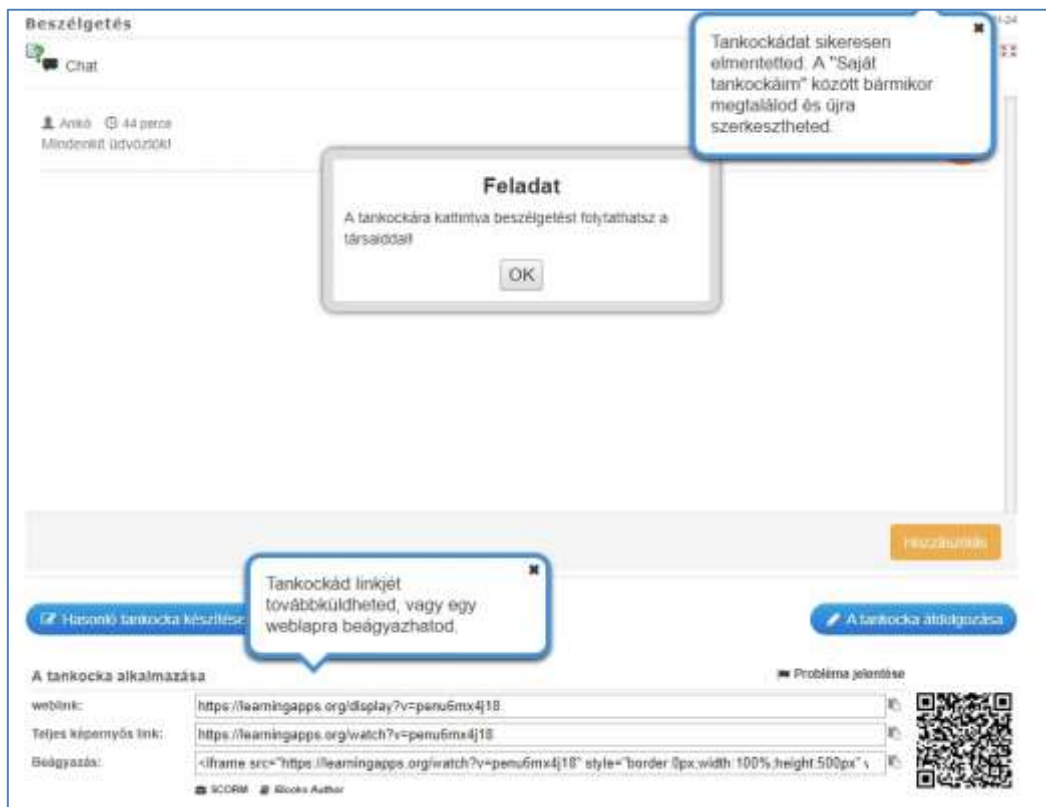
Beszélgetés

Chat

Anikó 44 perce
Mindenkit üdvözlök!

Tankockádat sikeresen elmentetted. A "Saját tankockáim" között bármikor megtalálod és újra szerkesztheted.

Feladat

A tankockára kattintva beszélgetést folytathatsz a társaiddal!

OK

Hozzászólás

Tankockád linkjét továbbküldheted, vagy egy weblapra beágyazhatod.

Hasonló tankocka készítése

A tankocka átdolgozása

A tankocka alkalmazása

Probléma jelentése

| | |
|---|---|
| weblink: | https://learningapps.org/display?v=penu6mx4j18 |
| Teljes képernyős link: | https://learningapps.org/watch?v=penu6mx4j18 |
| Beágyazás: | <iframe src="https://learningapps.org/watch?v=penu6mx4j18" style="border:0px;width:100%;height:500px" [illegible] |

SCORM iBooks Author